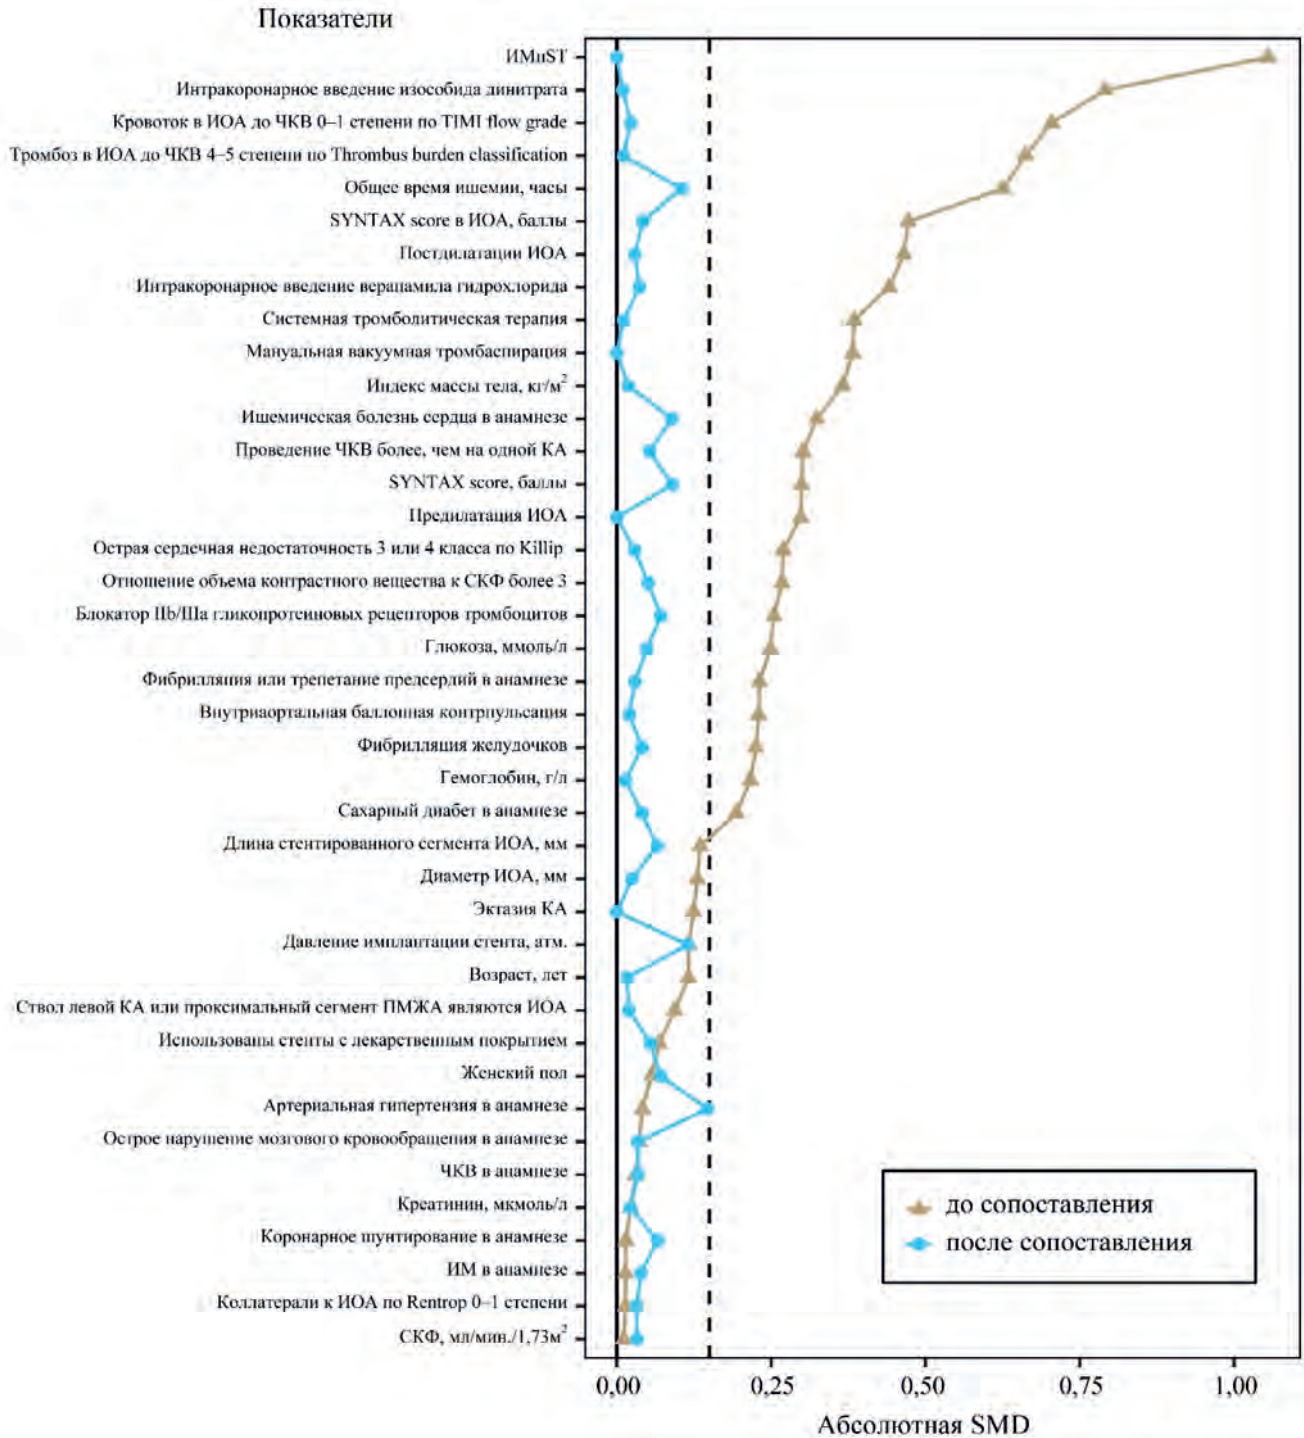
Показатели

ИМпST
Интракоронарное введение изособида динитрата
Кровоток в ИОА до ЧКВ 0–1 степени по TIMI flow grade
Тромбоз в ИОА до ЧКВ 4–5 степени по Thrombus burden classification
Общее время ишемии, часы
SYNTAX score в ИОА, баллы
Постдилатации ИОА
Интракоронарное введение верапамила гидрохлорида
Системная тромболитическая терапия
Мануальная вакуумная тромбаспирация
Индекс массы тела, кг/м$^2$
Ишемическая болезнь сердца в анамнезе
Проведение ЧКВ более, чем на одной КА
SYNTAX score, баллы
Предилатация ИОА
Острая сердечная недостаточность 3 или 4 класса по Killip
Отношение объема контрастного вещества к СКФ более 3
Блокатор IIb/IIIa гликопротеиновых рецепторов тромбоцитов
Глюкоза, ммоль/л
Фибрилляция или трепетание предсердий в анамнезе
Внутриаортальная баллонная контрпульсация
Фибрилляция желудочков
Гемоглобин, г/л
Сахарный диабет в анамнезе
Длина стентированного сегмента ИОА, мм
Диаметр ИОА, мм
Эктазия КА
Давление имплантации стента, атм.
Возраст, лет
Ствол левой КА или проксимальный сегмент ПМЖА являются ИОА
Использованы стенты с лекарственным покрытием
Женский пол
Артериальная гипертензия в анамнезе
Острое нарушение мозгового кровообращения в анамнезе
ЧКВ в анамнезе
Креатинин, мкмоль/л
Коронарное шунтирование в анамнезе
ИМ в анамнезе
Коллатерали к ИОА по Rentrop 0–1 степени
СКФ, мл/мин./1,73м$^2$

до сопоставления
после сопоставления

0,00
0,25
0,50
0,75
1,00
Абсолютная SMD